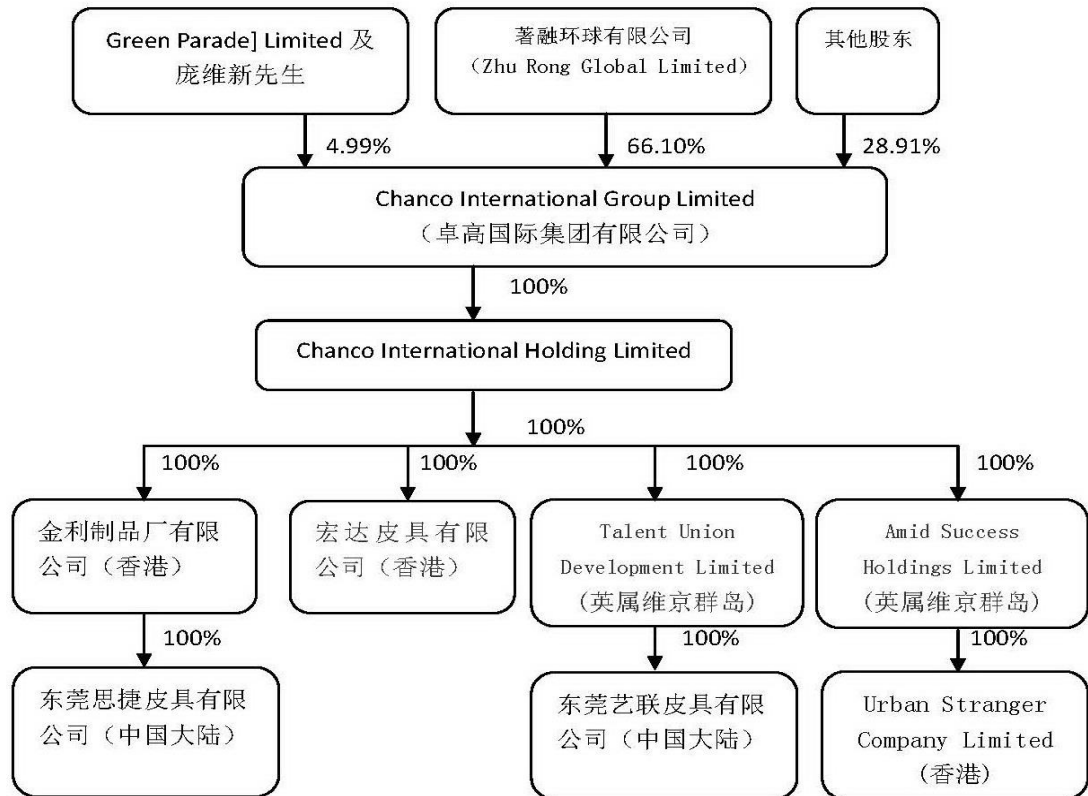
Green Parade] Limited 及庞维新先生

著融环球有限公司
（Zhu Rong Global Limited）

其他股东

4.99%

66.10%

28.91%

Chanco International Group Limited
（卓高国际集团有限公司）

100%

Chanco International Holding Limited

100%

100%

100%

100%

100%

金利制品厂有限公司（香港）

宏达皮具有限公司（香港）

Talent Union Development Limited
（英属维京群岛）

Amid Success Holdings Limited
（英属维京群岛）

100%

100%

100%

东莞思捷皮具有限公司（中国大陆）

东莞艺联皮具有限公司（中国大陆）

Urban Stranger Company Limited
（香港）